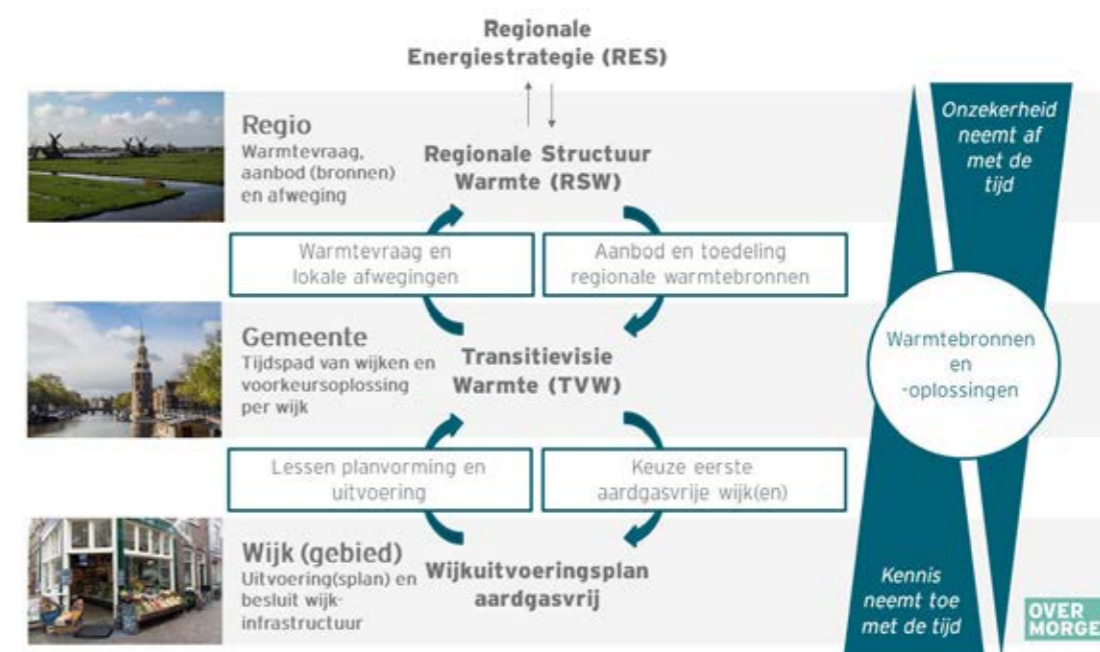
Regionale Energiestrategie (RES)

Regio
Warmtevraag, aanbod (bronnen) en afweging

Regionale Structuur Warmte (RSW)

Onzekerheid neemt af met de tijd

Warmtevraag en lokale afwegingen

Aanbod en toedeling regionale warmtebronnen

Gemeente
Tijdspad van wijken en voorkeursoplossing per wijk

Transitievisie Warmte (TVW)

Warmtebronnen en -oplossingen

Lessen planvorming en uitvoering

Keuze eerste aardgasvrije wijk(en)

Wijk (gebied)
Uitvoering(splan) en besluit wijk-infrastructuur

Wijkuitvoeringsplan aardgasvrij

Kennis neemt toe met de tijd

OVER MORGE